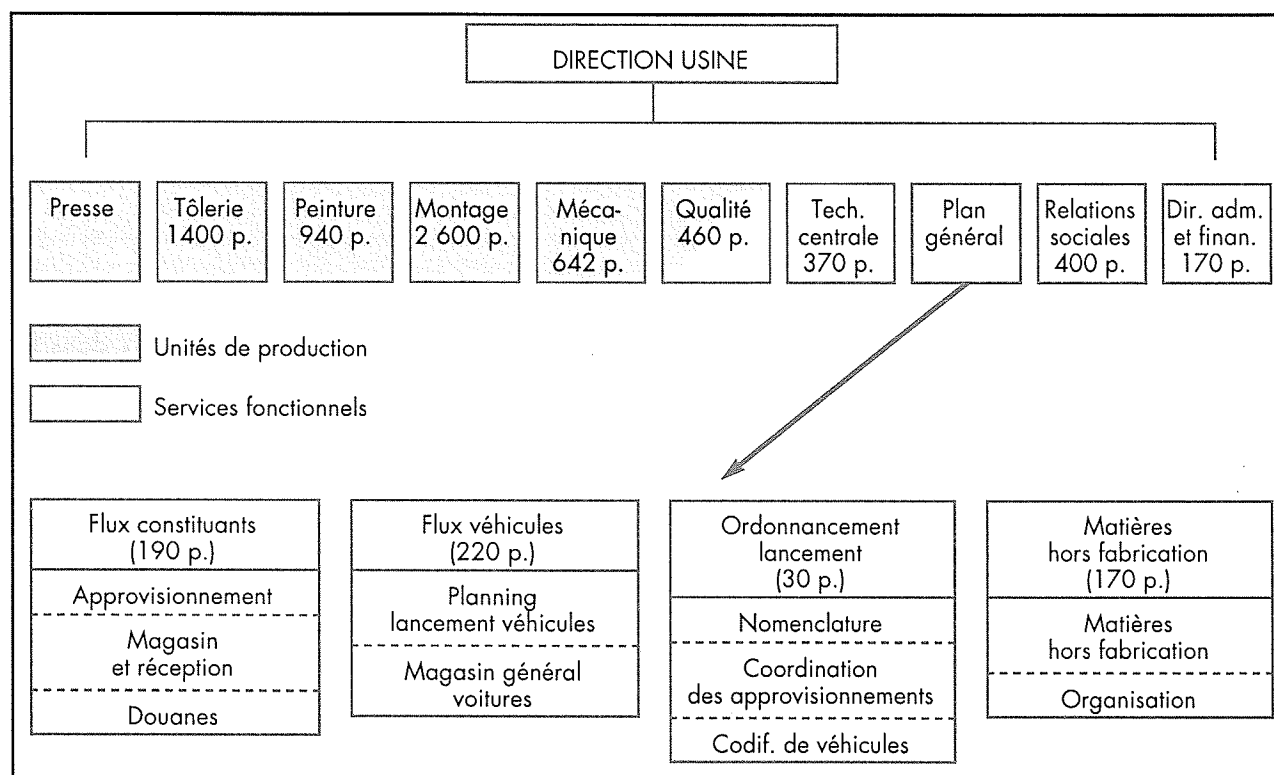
DIRECTION USINE

Presse

Tôlerie 1400 p.

Peinture 940 p.

Montage 2 600 p.

Mécanique 642 p.

Qualité 460 p.

Tech. centrale 370 p.

Plan général

Relations sociales 400 p.

Dir. adm. et finan. 170 p.

Unités de production

Services fonctionnels

Flux constituants (190 p.)

Approvisionnement

Magasin et réception

Douanes

Flux véhicules (220 p.)

Planning lancement véhicules

Magasin général voitures

Ordonnancement lancement (30 p.)

Nomenclature

Coordination des approvisionnements

Codif. de véhicules

Matières hors fabrication (170 p.)

Matières hors fabrication

Organisation